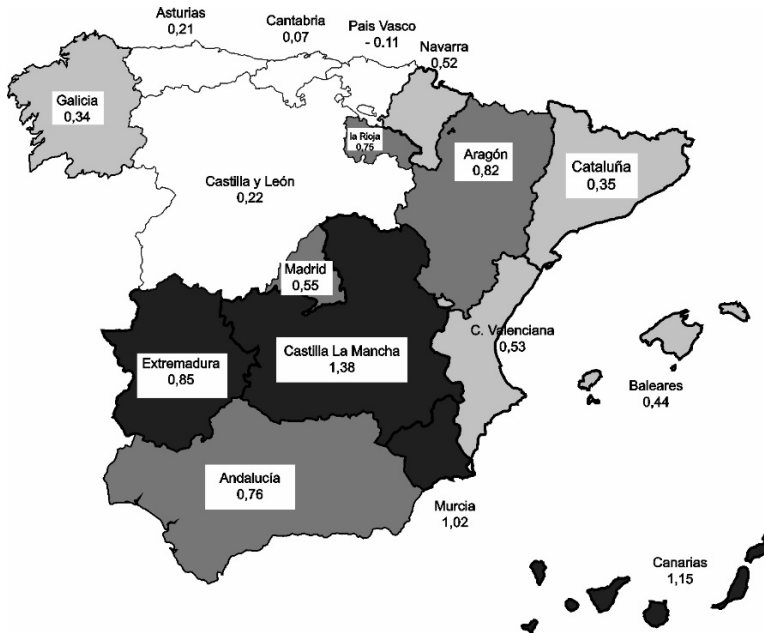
Asturias
0,21

Cantabria
0,07

País Vasco
- 0.11

Navarra
0,52

Galicia
0,34

la Rioja
0,75

Aragón
0,82

Cataluña
0,35

Castilla y León
0,22

Madrid
0,55

C. Valenciana
0,53

Extremadura
0,85

Castilla La Mancha
1,38

Baleares
0,44

Andalucía
0,76

Murcia
1,02

Canarias
1,15